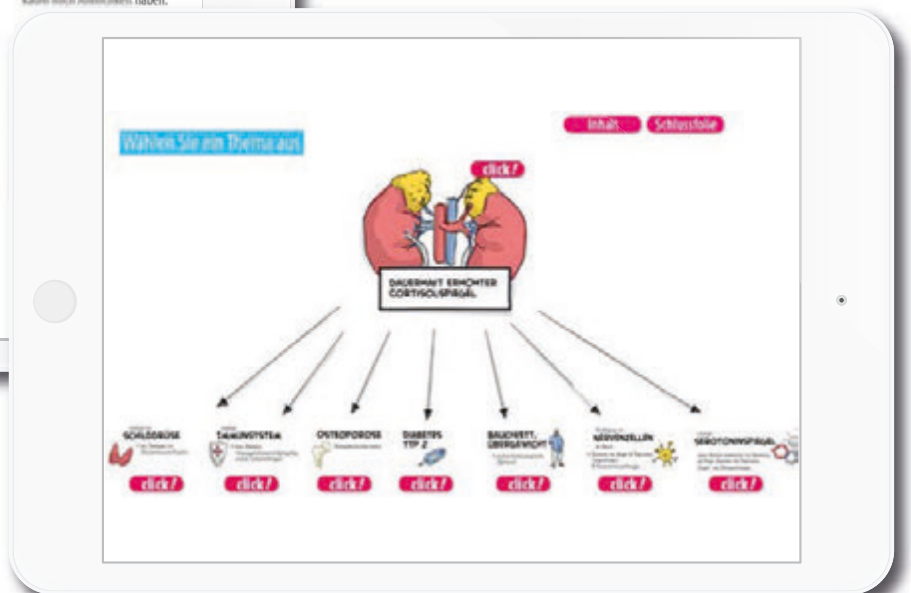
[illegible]

Wählen Sie ein Thema aus

Inhalt

Schlussfolie

click!

DAUERHAFT ERHÖHTER CORTISOLSPIEGEL

SCHILDDRÜSE

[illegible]

click!

IMMUNSYSTEM

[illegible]

click!

OSTEOPOROSE

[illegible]

click!

DIABETES TYP 2

click!

BAUCHFETT, ÜBERGEWICHT

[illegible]

click!

NERVENZELLEN

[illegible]

click!

SEROTONINSPIEGEL

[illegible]

click!